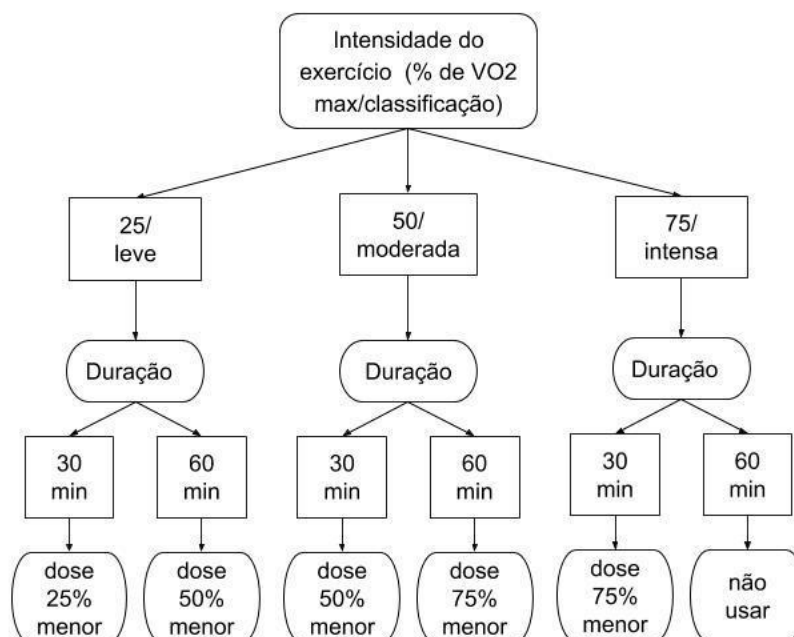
Intensidade do exercício (% de VO2 max/classificação)

25/ leve

50/ moderada

75/ intensa

Duração

Duração

Duração

30 min

60 min

30 min

60 min

30 min

60 min

dose 25% menor

dose 50% menor

dose 50% menor

dose 75% menor

dose 75% menor

não usar